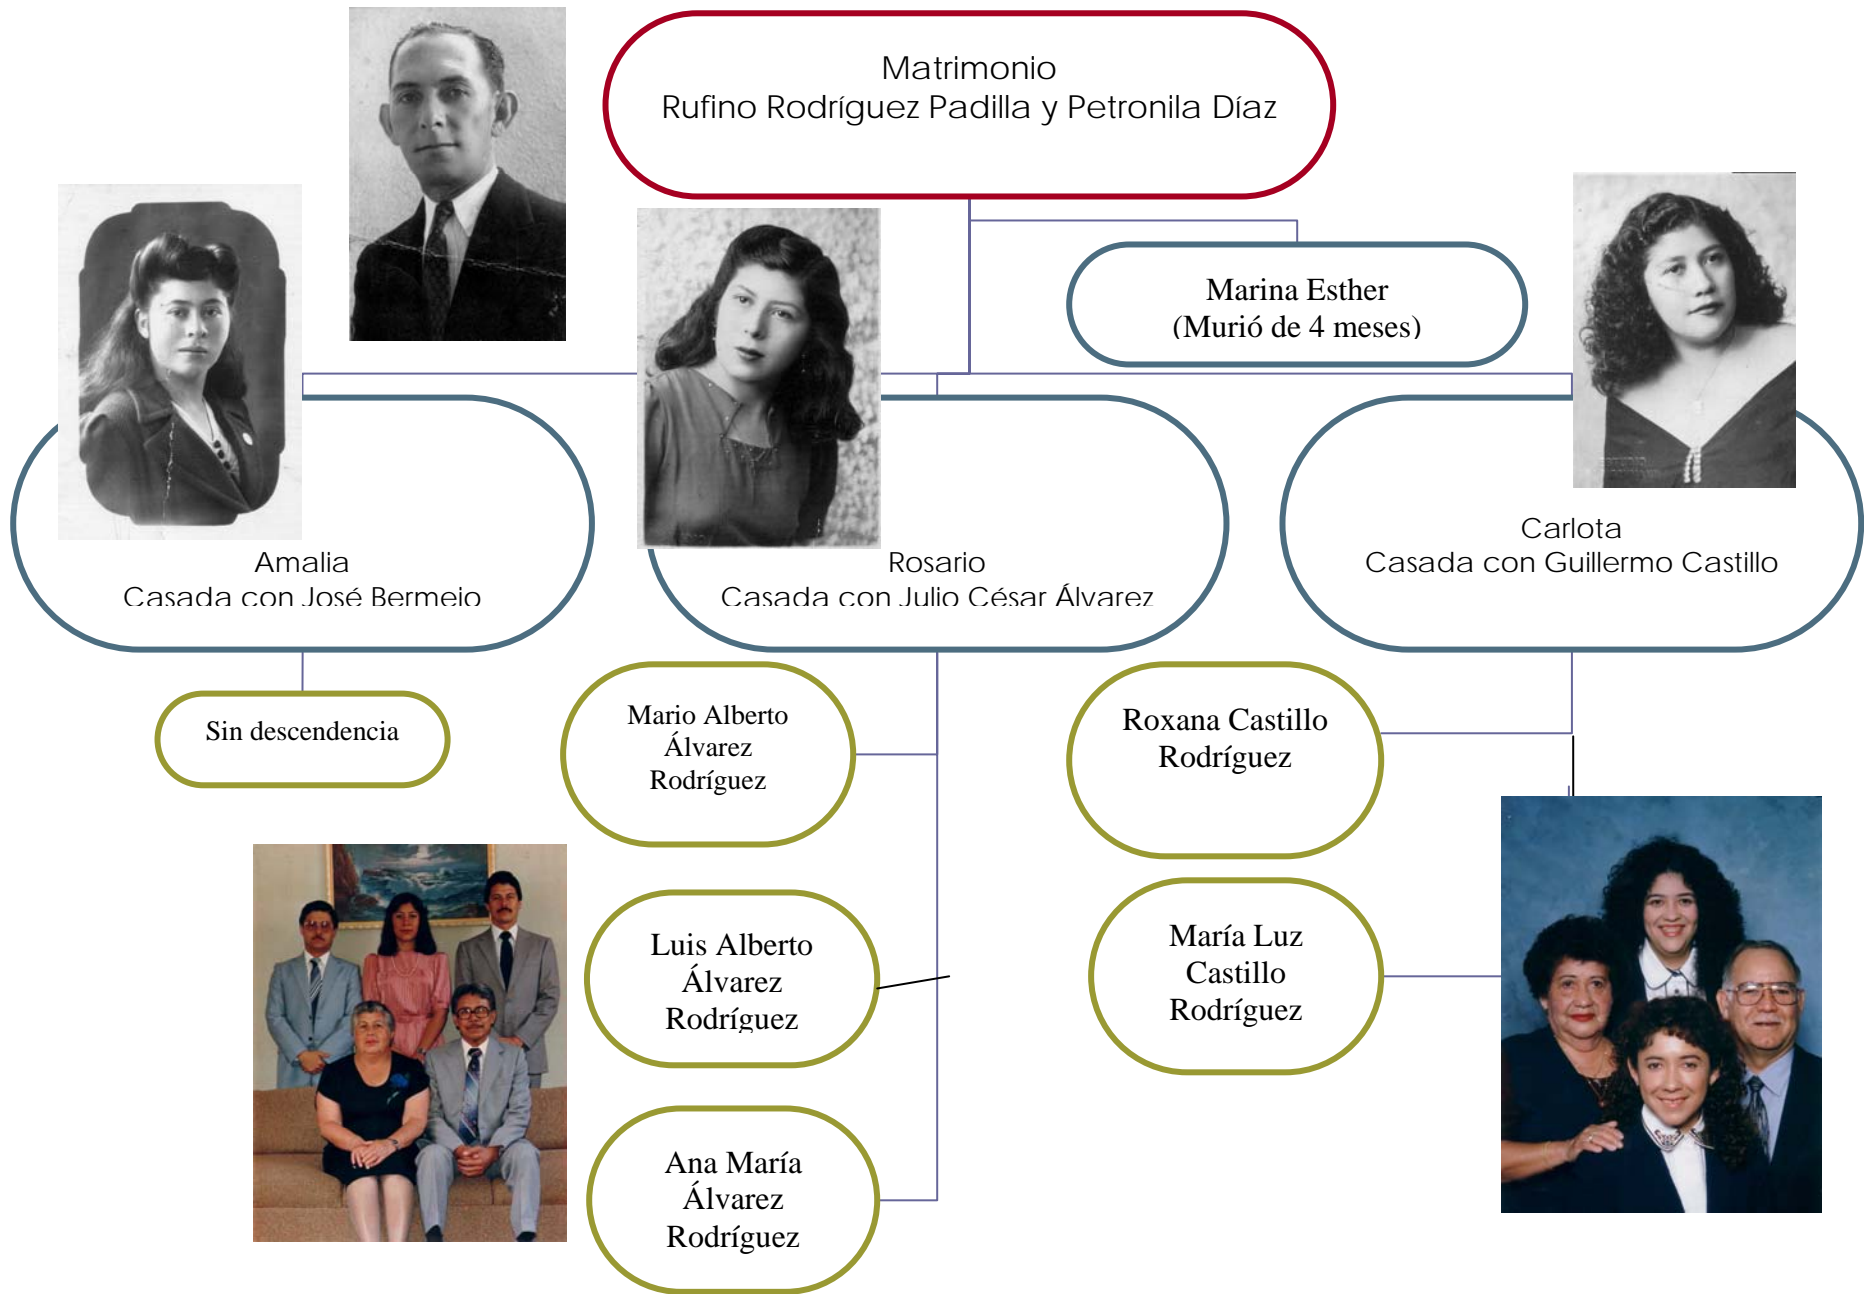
Matrimonio
Rufino Rodríguez Padilla y Petronila Díaz

Marina Esther
(Murió de 4 meses)

Amalia
Casada con José Bermejo

Rosario
Casada con Julio César Álvarez

Carlota
Casada con Guillermo Castillo

Sin descendencia

Mario Alberto Álvarez Rodríguez

Luis Alberto Álvarez Rodríguez

Ana María Álvarez Rodríguez

Roxana Castillo Rodríguez

María Luz Castillo Rodríguez